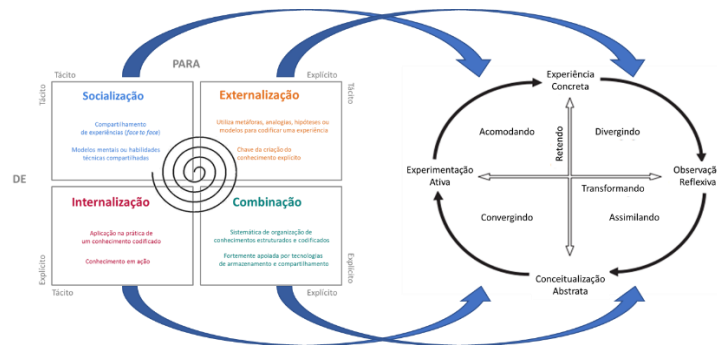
PARA

Tácito

Explícito

Tácito

Tácito

DE

Socialização

Compartilhamento de experiências (*face to face*)

Modelos mentais ou habilidades técnicas compartilhadas

Externalização

Utiliza metáforas, analogias, hipóteses ou modelos para codificar uma experiência

Chave da criação do conhecimento explícito

Internalização

Aplicação na prática de um conhecimento codificado

Conhecimento em ação

Combinação

Sistemática de organização de conhecimentos estruturados e codificados

Fortemente apoiada por tecnologias de armazenamento e compartilhamento

Explícito

Explícito

Tácito

Explícito

Experiência Concreta

Acomodando

Divergindo

Retendo

Experimentação Ativa

Observação Reflexiva

Transformando

Convergindo

Assimilando

Conceitualização Abstrata